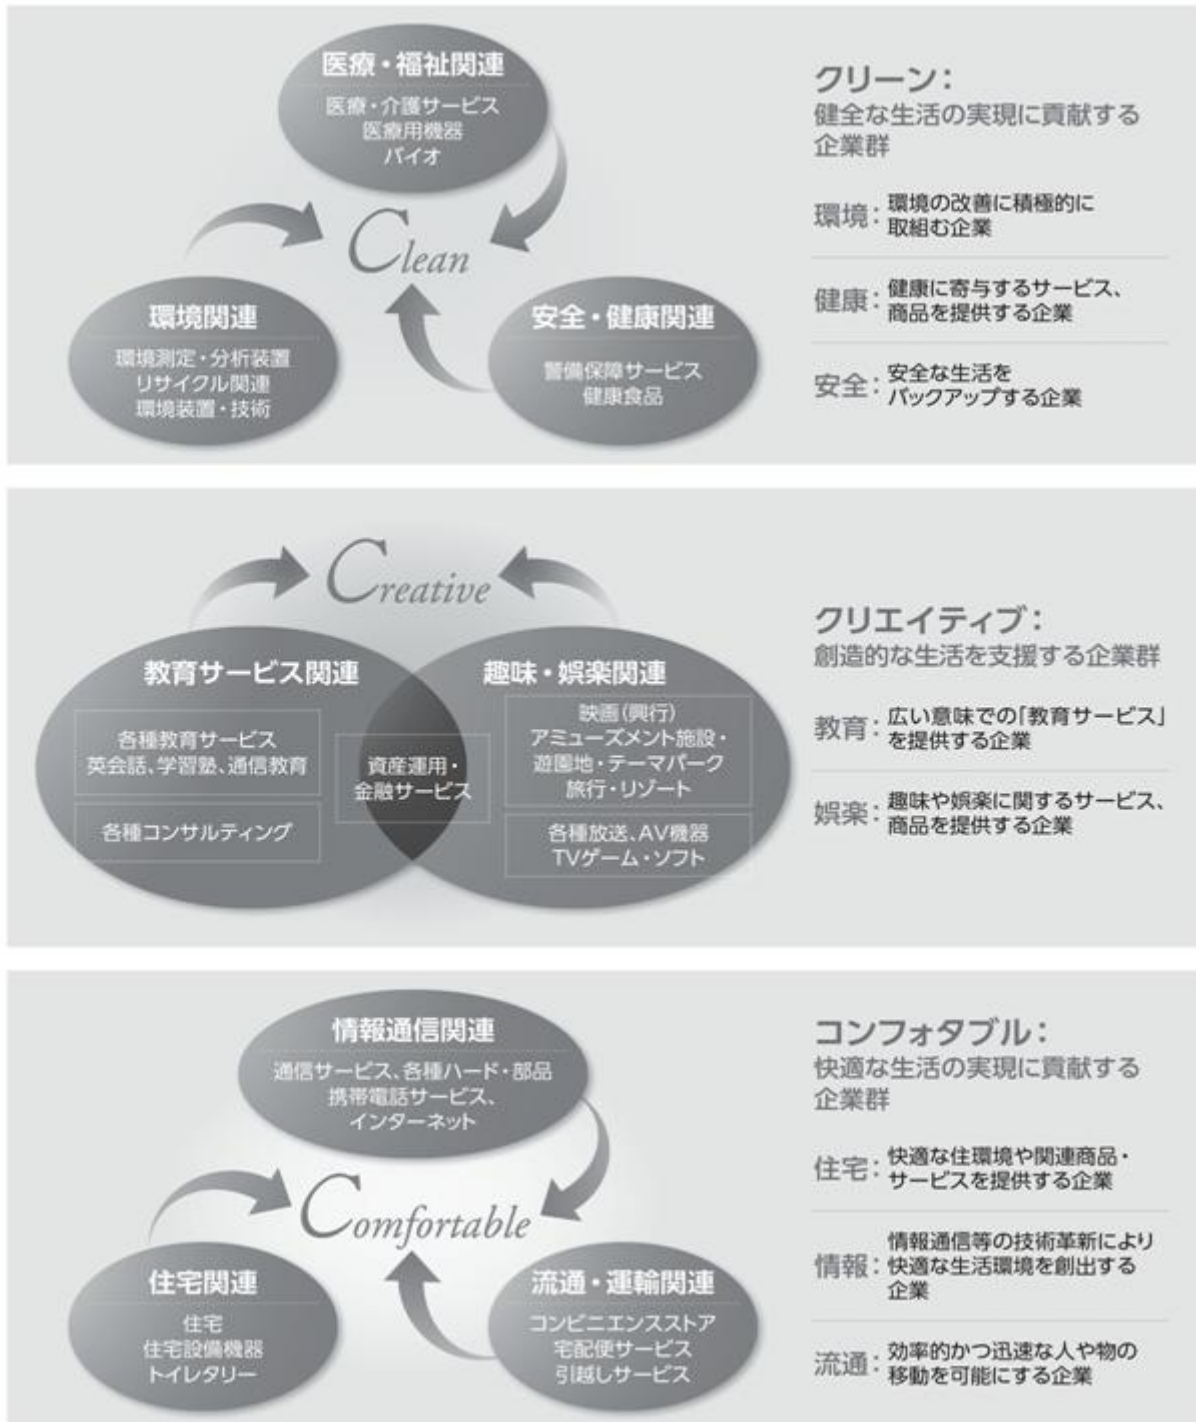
医療・福祉関連
医療・介護サービス
医療用機器
バイオ

Clean

環境関連
環境測定・分析装置
リサイクル関連
環境装置・技術

安全・健康関連
警備保障サービス
健康食品

クリーン：
健全な生活の実現に貢献する企業群

環境：環境の改善に積極的に取組む企業

健康：健康に寄与するサービス、商品を提供する企業

安全：安全な生活をバックアップする企業

Creative

教育サービス関連
各種教育サービス
英会話、学習塾、通信教育
各種コンサルティング

資産運用・
金融サービス

趣味・娯楽関連
映画（興行）
アミューズメント施設・
遊園地・テーマパーク
旅行・リゾート
各種放送、AV機器
TVゲーム・ソフト

クリエイティブ：
創造的な生活を支援する企業群

教育：広い意味での「教育サービス」を提供する企業

娯楽：趣味や娯楽に関するサービス、商品を提供する企業

情報通信関連
通信サービス、各種ハード・部品
携帯電話サービス、
インターネット

Comfortable

住宅関連
住宅
住宅設備機器
トイレタリー

流通・運輸関連
コンビニエンスストア
宅配便サービス
引越しサービス

コンフォタブル：
快適な生活の実現に貢献する企業群

住宅：快適な住環境や関連商品・サービスを提供する企業

情報：情報通信等の技術革新により快適な生活環境を創出する企業

流通：効率的かつ迅速な人や物の移動を可能にする企業